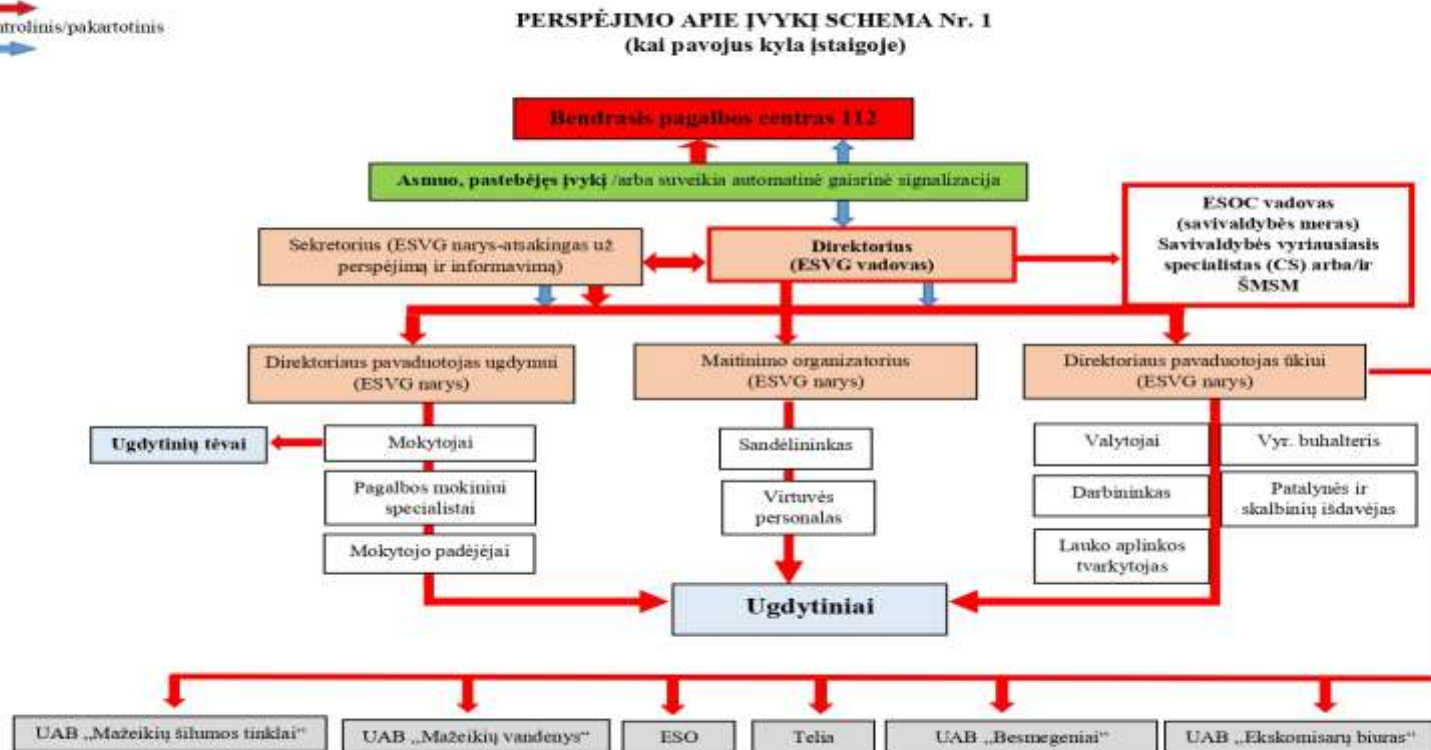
trolinis/pakartotinis

PERSPĖJIMO APIE ĮVYKĮ SCHEMA Nr. 1
(kai pavojus kyla įstaigoje)

Bendrasis pagalbos centras 112

Asmuo, pastebėjęs įvykį /arba suveikia automatinė gaisrinė signalizacija

Sekretorius (ESVG narys-atsakingas už perspėjimą ir informavimą)

Direktorius
(ESVG vadovas)

ESOC vadovas
(savivaldybės meras)
Savivaldybės vyriausiasis specialistas (CS) arba/ir ŠMSM

Direktoriaus pavaduotojas ugdymui
(ESVG narys)

Maitinimo organizatorius
(ESVG narys)

Direktoriaus pavaduotojas ūkiui
(ESVG narys)

Ugdytinių tėvai

Mokytojai

Pagalbos mokiniui specialistai

Mokytojo padėjėjai

Sandėlininkas

Virtuvės personalas

Valytojai

Vyr. buhalteris

Darbininkas

Patalynės ir skalbinių išdavėjas

Lauko aplinkos tvarkytojas

Ugdytiniai

UAB „Mažeikių šilumos tinklai"

UAB „Mažeikių vandenys"

ESO

Telia

UAB „Besmegeniai"

UAB „Ekskomisarų biuras"